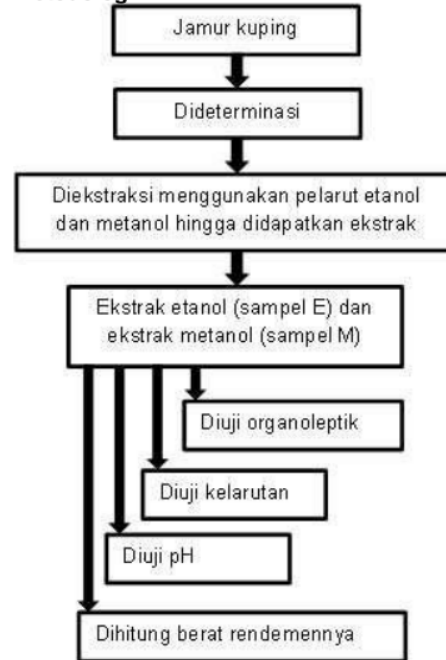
Jamur kuping

Dideterminasi

Diekstraksi menggunakan pelarut etanol dan metanol hingga didapatkan ekstrak

Ekstrak etanol (sampel E) dan ekstrak metanol (sampel M)

Diuji organoleptik

Diuji kelarutan

Diuji pH

Dihitung berat rendemennya